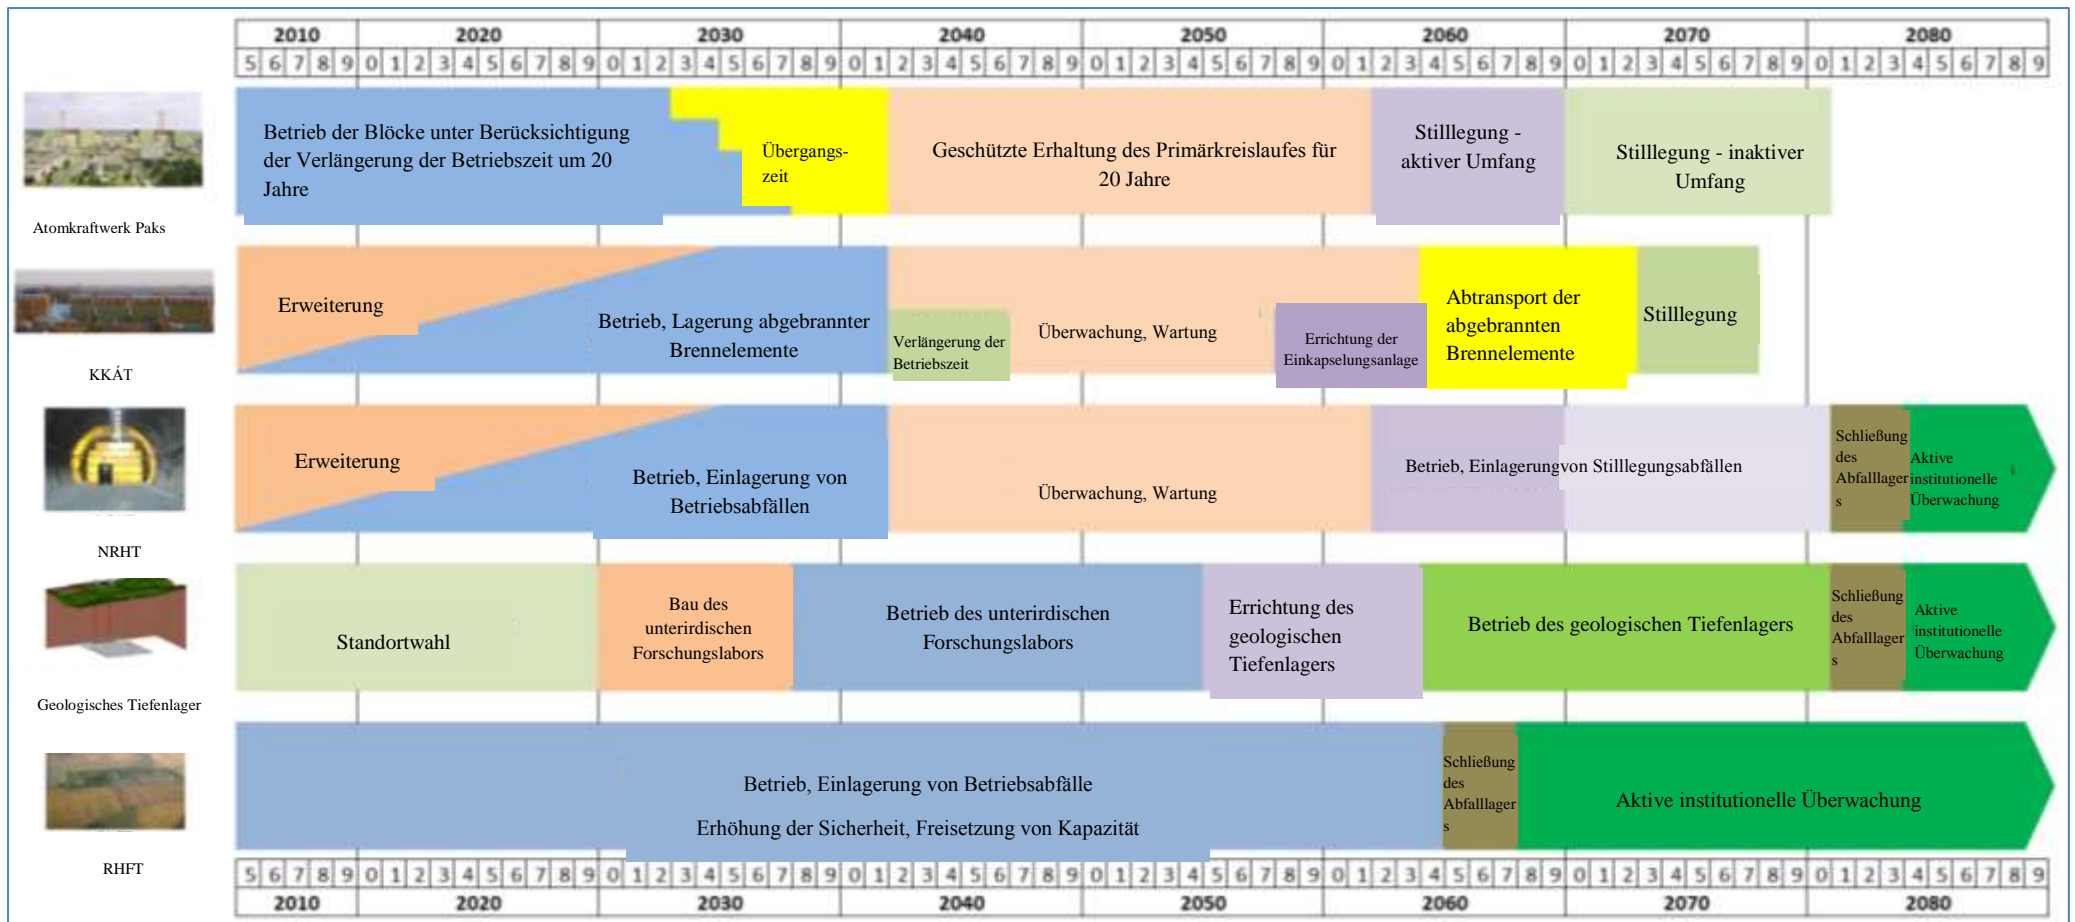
| 2010 | 2020 | 2030 | 2040 | 2050 | 2060 | 2070 | 2080 |
|---|---|---|---|---|---|---|---|
| 5 6 7 8 9 | 0 1 2 3 4 5 6 7 8 9 | 0 1 2 3 4 5 6 7 8 9 | 0 1 2 3 4 5 6 7 8 9 | 0 1 2 3 4 5 6 7 8 9 | 0 1 2 3 4 5 6 7 8 9 | 0 1 2 3 4 5 6 7 8 9 | 0 1 2 3 4 5 6 7 8 9 |

Atomkraftwerk Paks

Betrieb der Blöcke unter Berücksichtigung der Verlängerung der Betriebszeit um 20 Jahre

Übergangszeit

Geschützte Erhaltung des Primärkreislaufes für 20 Jahre

Stilllegung - aktiver Umfang

Stilllegung - inaktiver Umfang

KKÁT

Erweiterung

Betrieb, Lagerung abgebrannter Brennelemente

Verlängerung der Betriebszeit

Überwachung, Wartung

Errichtung der Einkapselungsanlage

Abtransport der abgebrannten Brennelemente

Stilllegung

NRHT

Erweiterung

Betrieb, Einlagerung von Betriebsabfällen

Überwachung, Wartung

Betrieb, Einlagerung von Stilllegungsabfällen

Schließung des Abfalllagers

Aktive institutionelle Überwachung

Geologisches Tiefenlager

Standortwahl

Bau des unterirdischen Forschungslabors

Betrieb des unterirdischen Forschungslabors

Errichtung des geologischen Tiefenlagers

Betrieb des geologischen Tiefenlagers

Schließung des Abfalllagers

Aktive institutionelle Überwachung

RHFT

Betrieb, Einlagerung von Betriebsabfälle

Erhöhung der Sicherheit, Freisetzung von Kapazität

Schließung des Abfalllagers

Aktive institutionelle Überwachung

| 5 6 7 8 9 | 0 1 2 3 4 5 6 7 8 9 | 0 1 2 3 4 5 6 7 8 9 | 0 1 2 3 4 5 6 7 8 9 | 0 1 2 3 4 5 6 7 8 9 | 0 1 2 3 4 5 6 7 8 9 | 0 1 2 3 4 5 6 7 8 9 | 0 1 2 3 4 5 6 7 8 9 |
|---|---|---|---|---|---|---|---|
| 2010 | 2020 | 2030 | 2040 | 2050 | 2060 | 2070 | 2080 |